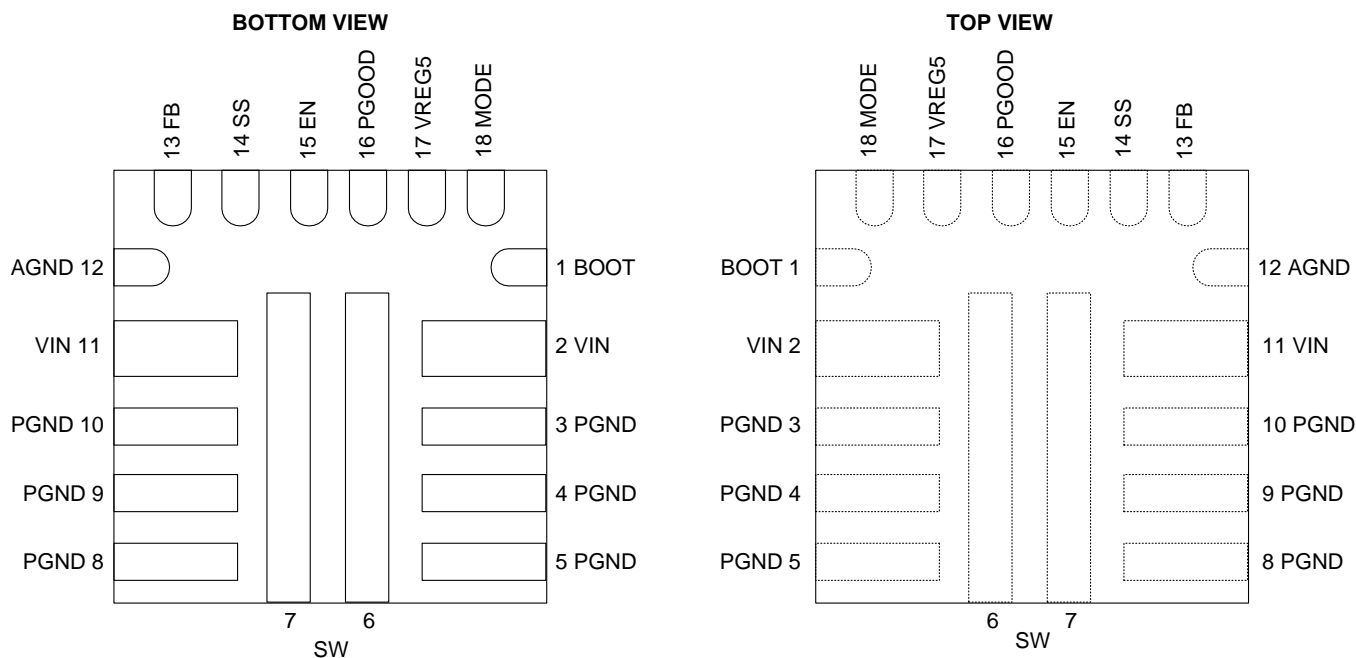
BOTTOM VIEW

13 FB
14 SS
15 EN
16 PGOOD
17 VREG5
18 MODE

AGND 12
1 BOOT
VIN 11
2 VIN
PGND 10
3 PGND
PGND 9
4 PGND
PGND 8
5 PGND

7
6
SW

TOP VIEW

18 MODE
17 VREG5
16 PGOOD
15 EN
14 SS
13 FB

BOOT 1
12 AGND
VIN 2
11 VIN
PGND 3
10 PGND
PGND 4
9 PGND
PGND 5
8 PGND

6
7
SW